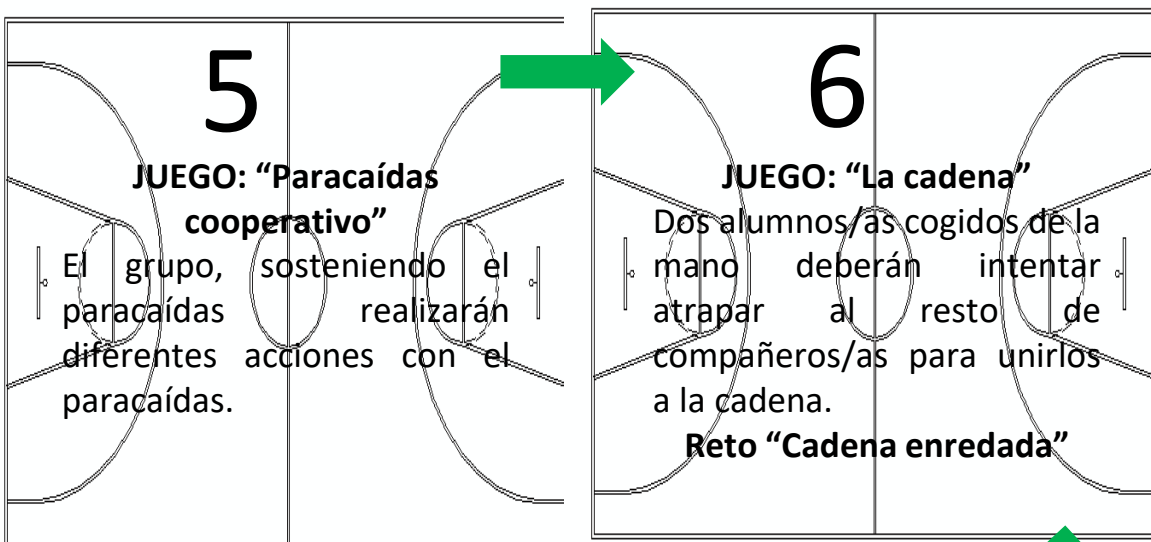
5

JUEGO: “Paracaídas cooperativo”

El grupo, sosteniendo el paracaídas realizarán diferentes acciones con el paracaídas.

6

JUEGO: “La cadena”

Dos alumnos/as cogidos de la mano deberán intentar atrapar al resto de compañeros/as para unirlos a la cadena.

Reto “Cadena enredada”